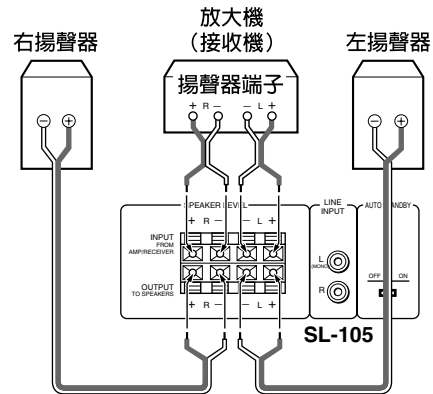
右揚聲器

放大機
（接收機）

左揚聲器

揚聲器端子

+ R –

– L +

SPEAKER LEVEL

+ R –

– L +

INPUT
FROM AMP/RECEIVER

OUTPUT
TO SPEAKERS

+ R –

– L +

LINE
INPUT

L
(MONO)

R

AUTO STANDBY

OFF ON

SL-105